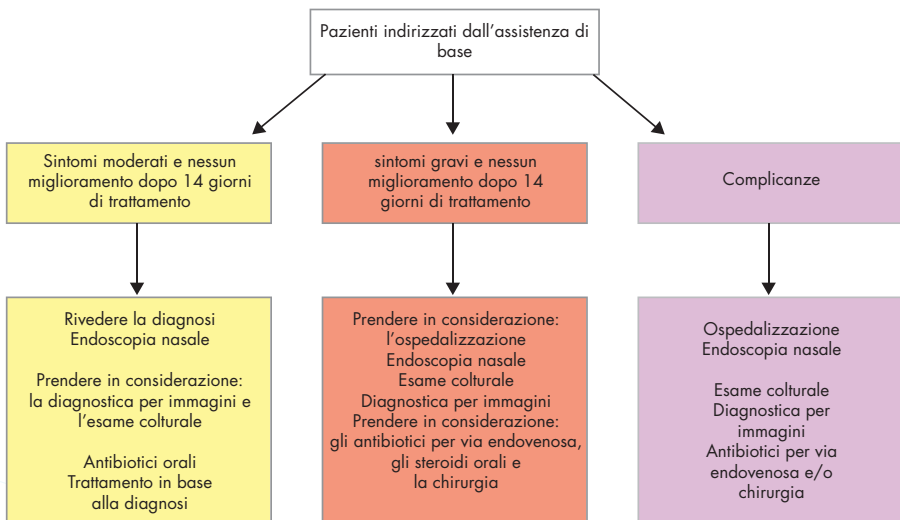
Pazienti indirizzati dall'assistenza di base

Sintomi moderati e nessun miglioramento dopo 14 giorni di trattamento

sintomi gravi e nessun miglioramento dopo 14 giorni di trattamento

Complicanze

Rivedere la diagnosi
Endoscopia nasale

Prendere in considerazione: la diagnostica per immagini e l'esame colturale

Antibiotici orali
Trattamento in base alla diagnosi

Prendere in considerazione:
l'ospedalizzazione
Endoscopia nasale
Esame colturale
Diagnostica per immagini
Prendere in considerazione:
gli antibiotici per via endovenosa, gli steroidi orali e la chirurgia

Ospedalizzazione
Endoscopia nasale

Esame colturale
Diagnostica per immagini
Antibiotici per via endovenosa e/o chirurgia